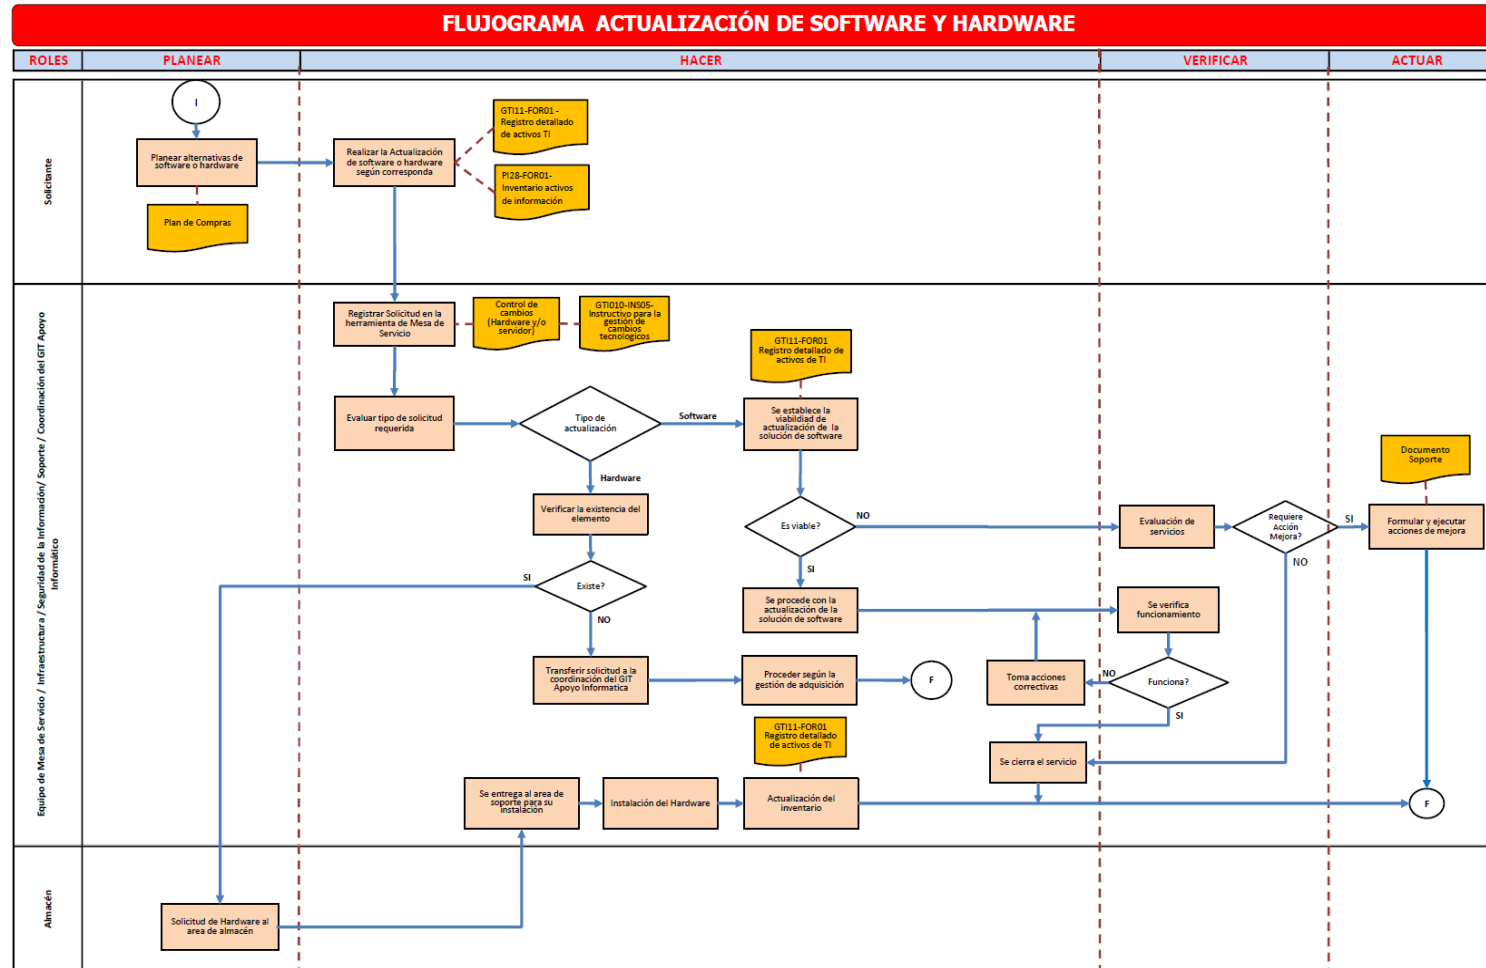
FLUJOGRAMA ACTUALIZACIÓN DE SOFTWARE Y HARDWARE

ROLES | PLANEAR | HACER | VERIFICAR | ACTUAR

Solicitante

I

Planear alternativas de software o hardware

Plan de Compras

Realizar la Actualización de software o hardware según corresponda

GTI11-FOR01 - Registro detallado de activos TI

PI28-FOR01- Inventario activos de información

Equipo de Mesa de Servicio / Infraestructura / Seguridad de la Información/ Soporte / Coordinación del GIT Apoyo Informático

Registrar Solicitud en la herramienta de Mesa de Servicio

Control de cambios (Hardware y/o servidor)

GTI010-INS05- Instructivo para la gestión de cambios tecnologicos

GTI11-FOR01 Registro detallado de activos de TI

Evaluar tipo de solicitud requerida

Tipo de actualización

Software

Se establece la viabilidad de actualización de la solución de software

Hardware

Verificar la existencia del elemento

Es viable?

NO

SI

Evaluación de servicios

Requiere Acción Mejora?

SI

NO

Documento Soporte

Formular y ejecutar acciones de mejora

Existe?

SI

NO

Se procede con la actualización de la solución de software

Se verifica funcionamiento

Transferir solicitud a la coordinación del GIT Apoyo Informatica

Proceder según la gestión de adquisición

F

Toma acciones correctivas

NO

Funciona?

SI

GTI11-FOR01 Registro detallado de activos de TI

Se cierra el servicio

Se entrega al area de soporte para su instalación

Instalación del Hardware

Actualización del inventario

F

Almacén

Solicitud de Hardware al area de almacén